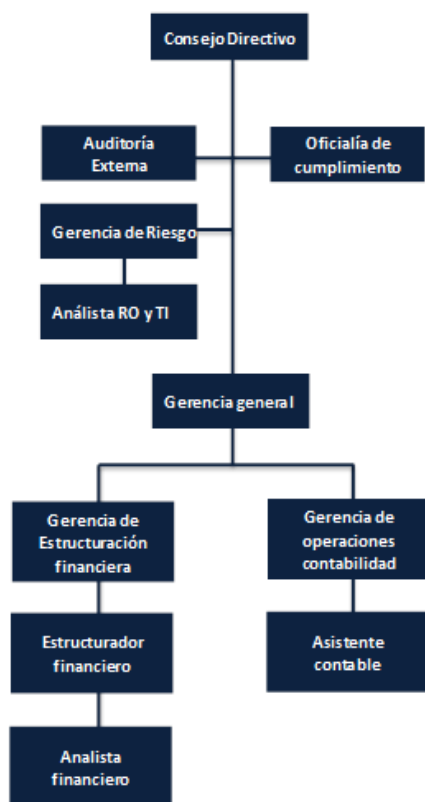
Consejo Directivo

Auditoría Externa

Oficialía de cumplimiento

Gerencia de Riesgo

Análista RO y TI

Gerencia general

Gerencia de Estructuración financiera

Gerencia de operaciones contabilidad

Estructurador financiero

Asistente contable

Analista financiero